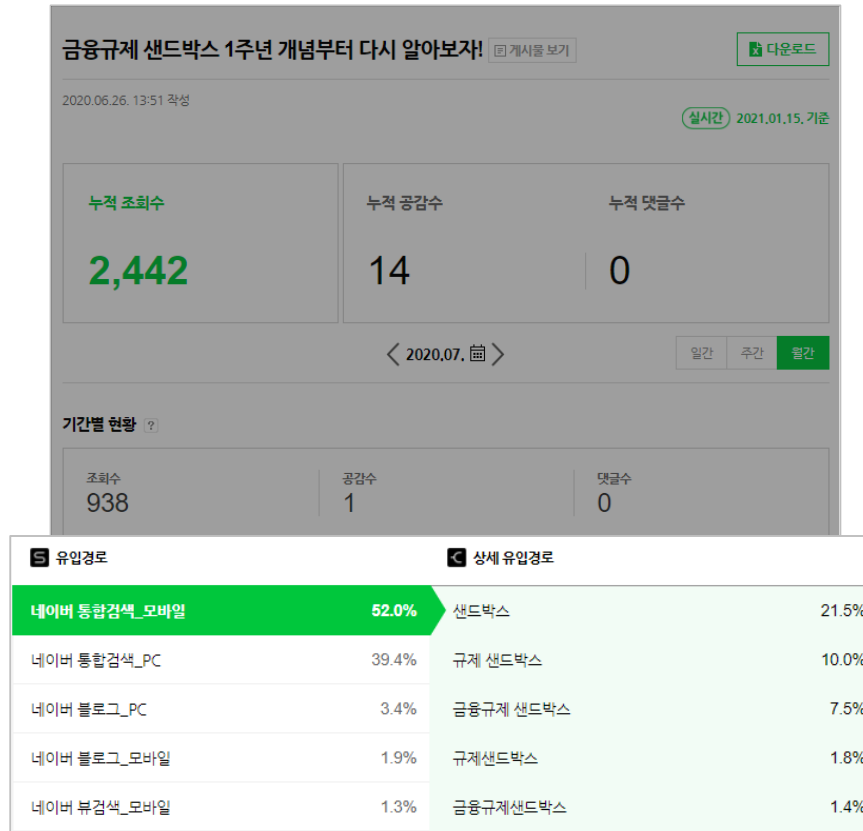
금융규제 샌드박스 1주년 개념부터 다시 알아보자! 게시물 보기

다운로드

2020.06.26. 13:51 작성

실시간 2021.01.15. 기준

누적 조회수
2,442

누적 공감수
14

누적 댓글수
0

2020.07.

일간 주간 월간

기간별 현황 ?

조회수
938

공감수
1

댓글수
0

유입경로

| 유입경로 | |
|---|---|
| 네이버 통합검색_모바일 | 52.0% |
| 네이버 통합검색_PC | 39.4% |
| 네이버 블로그_PC | 3.4% |
| 네이버 블로그_모바일 | 1.9% |
| 네이버 뷰검색_모바일 | 1.3% |

상세 유입경로

| 상세 유입경로 | |
|---|---|
| 샌드박스 | 21.5% |
| 규제 샌드박스 | 10.0% |
| 금융규제 샌드박스 | 7.5% |
| 규제샌드박스 | 1.8% |
| 금융규제샌드박스 | 1.4% |